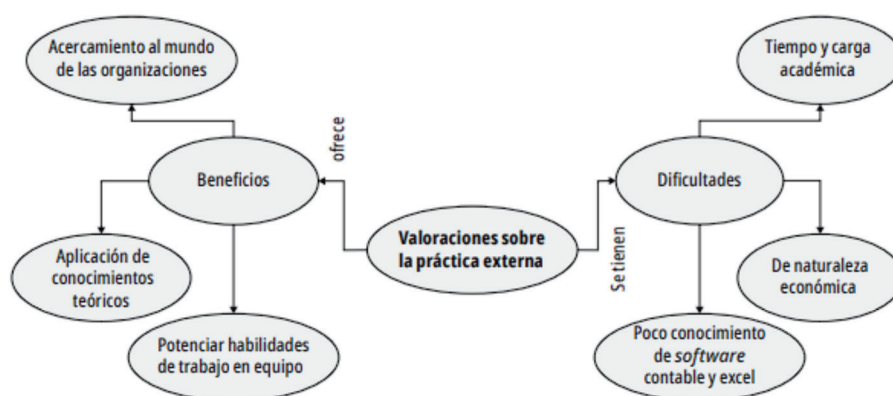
Acercamiento al mundo de las organizaciones

Tiempo y carga académica

ofrece

Beneficios

Dificultades

Valoraciones sobre la práctica externa

Se tienen

Aplicación de conocimientos teóricos

De naturaleza económica

Potenciar habilidades de trabajo en equipo

Poco conocimiento de *software* contable y excel